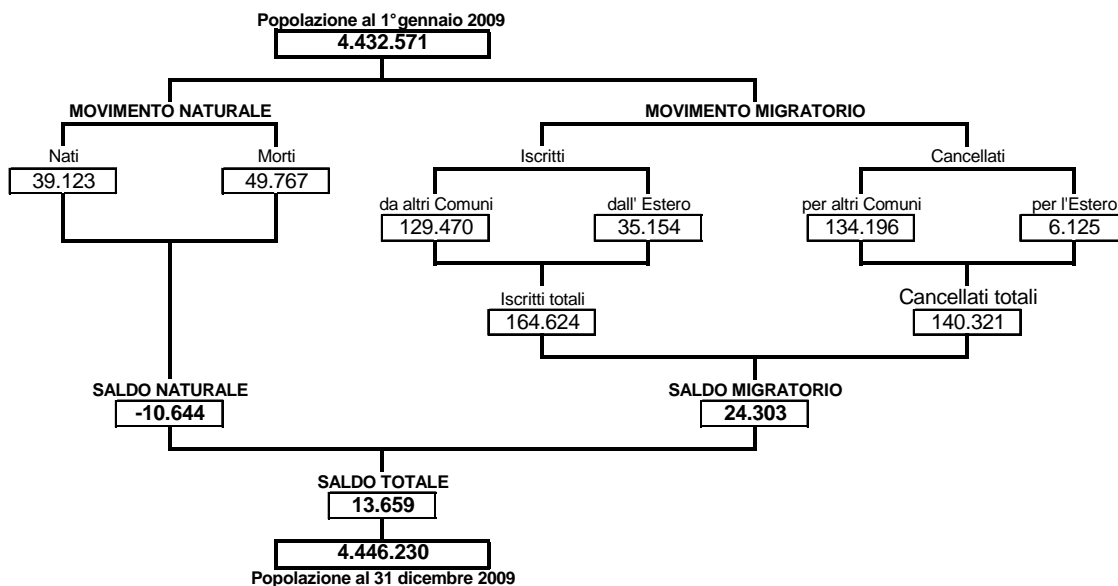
Popolazione al 1° gennaio 2009
4.432.571

MOVIMENTO NATURALE

Nati
39.123

Morti
49.767

MOVIMENTO MIGRATORIO

Iscritti

da altri Comuni
129.470

dall' Estero
35.154

Cancellati

per altri Comuni
134.196

per l'Estero
6.125

Iscritti totali
164.624

Cancellati totali
140.321

SALDO NATURALE
-10.644

SALDO MIGRATORIO
24.303

SALDO TOTALE
13.659

4.446.230
Popolazione al 31 dicembre 2009